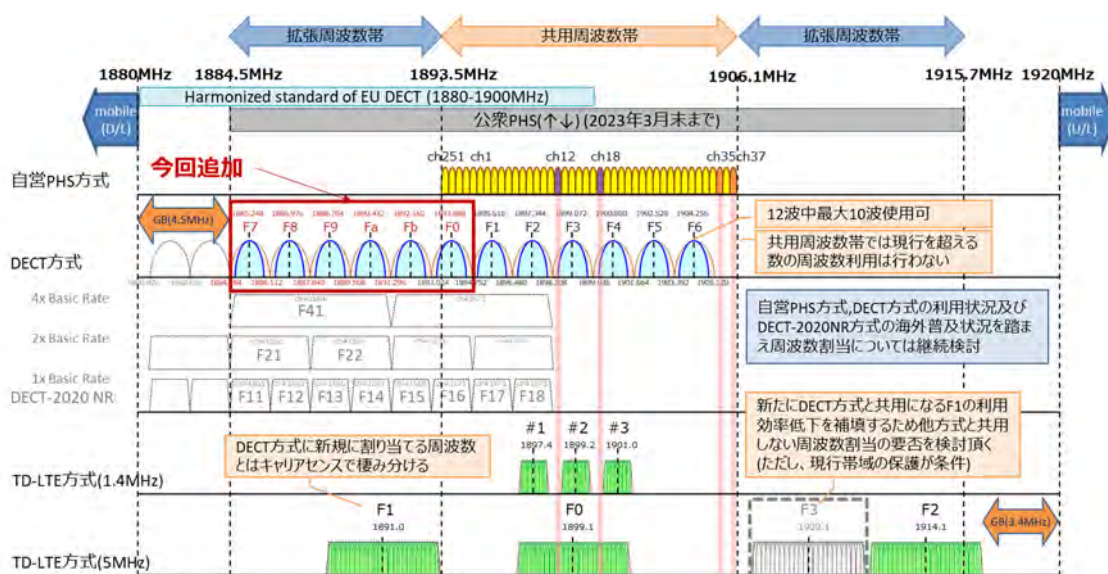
拡張周波数帯

共用周波数帯

拡張周波数帯

1880MHz 1884.5MHz 1893.5MHz 1906.1MHz 1915.7MHz 1920MHz

mobile (D/L)

Harmonized standard of EU DECT (1880-1900MHz)

公衆PHS(↑↓) (2023年3月末まで)

mobile (U/L)

今回追加

ch251 ch1 ch12 ch18 ch35 ch37

自営PHS方式

GB(4.5MHz)

1885.248 1886.976 1888.704 1890.432 1892.160 1893.888 1895.616 1897.344 1899.072 1900.800 1902.528 1904.256

F7 F8 F9 Fa Fb F0 F1 F2 F3 F4 F5 F6

12波中最大10波使用可

共用周波数帯では現行を超える数の周波数利用は行わない

DECT方式

4x Basic Rate

F41

2x Basic Rate

F21 F22

1x Basic Rate

DECT-2020 NR

F11 F12 F13 F14 F15 F16 F17 F18

自営PHS方式,DECT方式の利用状況及びDECT-2020NR方式の海外普及状況を踏まえ周波数割当については継続検討

新たにDECT方式と共用になるF1の利用効率低下を補填するため他方式と共用しない周波数割当の要否を検討頂く(ただし、現行帯域の保護が条件)

DECT方式に新規に割り当てる周波数とはキャリアセンスで棲み分ける

#1 1897.4 #2 1899.2 #3 1901.0

TD-LTE方式(1.4MHz)

F1 1891.0

F0 1899.1

F3 1920.1

F2 1914.1

GB(3.4MHz)

TD-LTE方式(5MHz)